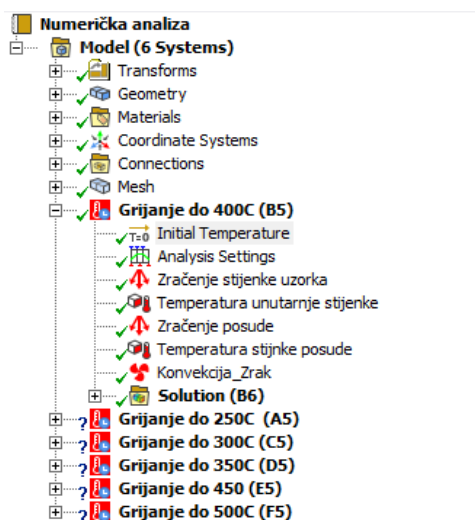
Numerička analiza
Model (6 Systems)
Transforms
Geometry
Materials
Coordinate Systems
Connections
Mesh
Grijanje do 400C (B5)
T=0 Initial Temperature
Analysis Settings
Zračenje stijenke uzorka
Temperatura unutarnje stijenke
Zračenje posude
Temperatura stijnke posude
Konvekcija_Zrak
Solution (B6)
Grijanje do 250C (A5)
Grijanje do 300C (C5)
Grijanje do 350C (D5)
Grijanje do 450 (E5)
Grijanje do 500C (F5)